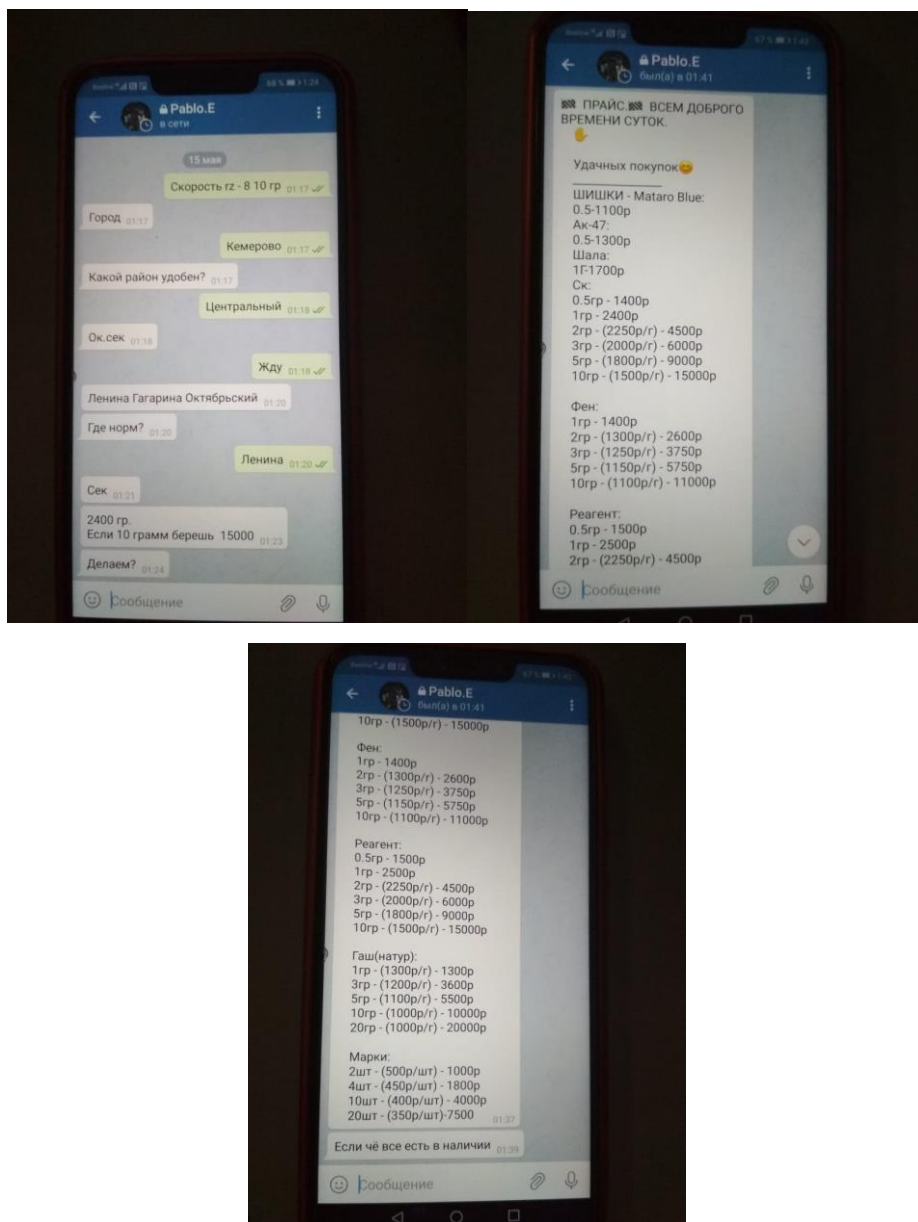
Pablo.E
в сети

15 мая

Скорость rz - 8 10 гр 01:17

Город 01:17

Кемерово 01:17

Какой район удобен? 01:17

Центральный 01:18

Ок.сек 01:18

Жду 01:18

Ленина Гагарина Октябрьский 01:20

Где норм? 01:20

Ленина 01:20

Сек 01:21

2400 гр.
Если 10 грамм берешь 15000 01:23

Делаем? 01:24

Сообщение

Pablo.E
был(а) в 01:41

ПРАЙС. ВСЕМ ДОБРОГО ВРЕМЕНИ СУТОК.

Удачных покупок
___________
ШИШКИ - Mataro Blue:
0.5-1100р
Ак-47:
0.5-1300р
Шала:
1Г-1700р
Ск:
0.5гр - 1400р
1гр - 2400р
2гр - (2250р/г) - 4500р
3гр - (2000р/г) - 6000р
5гр - (1800р/г) - 9000р
10гр - (1500р/г) - 15000р

Фен:
1гр - 1400р
2гр - (1300р/г) - 2600р
3гр - (1250р/г) - 3750р
5гр - (1150р/г) - 5750р
10гр - (1100р/г) - 11000р

Реагент:
0.5гр - 1500р
1гр - 2500р
2гр - (2250р/г) - 4500р

Сообщение

Pablo.E
был(а) в 01:41

10гр - (1500р/г) - 15000р

Фен:
1гр - 1400р
2гр - (1300р/г) - 2600р
3гр - (1250р/г) - 3750р
5гр - (1150р/г) - 5750р
10гр - (1100р/г) - 11000р

Реагент:
0.5гр - 1500р
1гр - 2500р
2гр - (2250р/г) - 4500р
3гр - (2000р/г) - 6000р
5гр - (1800р/г) - 9000р
10гр - (1500р/г) - 15000р

Гаш(натур):
1гр - (1300р/г) - 1300р
3гр - (1200р/г) - 3600р
5гр - (1100р/г) - 5500р
10гр - (1000р/г) - 10000р
20гр - (1000р/г) - 20000р

Марки:
2шт - (500р/шт) - 1000р
4шт - (450р/шт) - 1800р
10шт - (400р/шт) - 4000р
20шт - (350р/шт)-7500 01:37

Если чё все есть в наличии 01:39

Сообщение